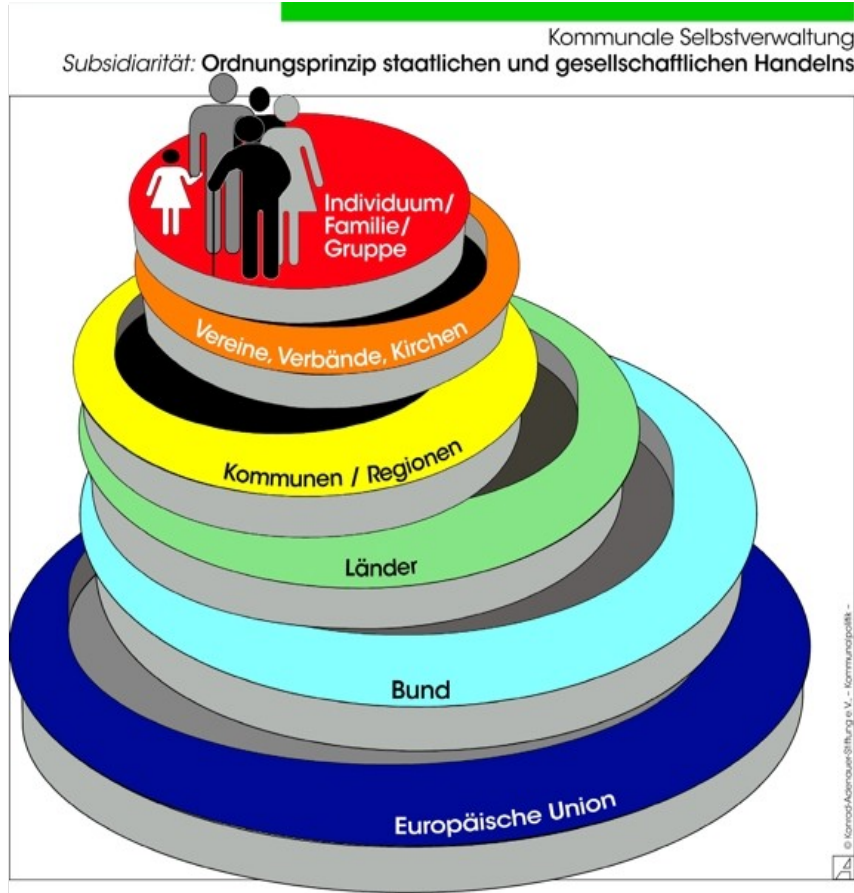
Kommunale Selbstverwaltung
Subsidiarität: Ordnungsprinzip staatlichen und gesellschaftlichen Handelns

Individuum/ Familie/ Gruppe

Vereine, Verbände, Kirchen

Kommunen / Regionen

Länder

Bund

Europäische Union

© Konrad-Adenauer-Stiftung e.V. – Kommunalpolitik –

4